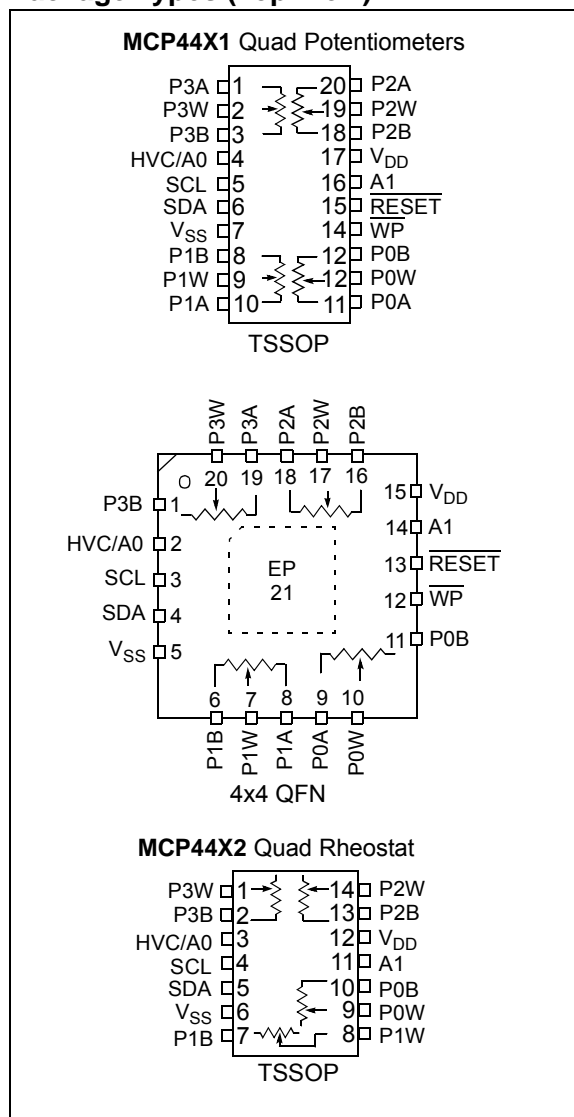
Package Types (top view)

MCP44X1 Quad Potentiometers

P3A 1
P3W 2
P3B 3
HVC/A0 4
SCL 5
SDA 6
$V_{SS}$ 7
P1B 8
P1W 9
P1A 10

20 P2A
19 P2W
18 P2B
17 $V_{DD}$
16 A1
15 $\overline{RESET}$
14 $\overline{WP}$
12 P0B
12 P0W
11 P0A

TSSOP

P3W P3A P2A P2W P2B
20 19 18 17 16

P3B 1
HVC/A0 2
SCL 3
SDA 4
$V_{SS}$ 5

15 $V_{DD}$
14 A1
13 $\overline{RESET}$
12 $\overline{WP}$
11 P0B

EP
21

6 7 8 9 10
P1B P1W P1A P0A P0W

4x4 QFN

MCP44X2 Quad Rheostat

P3W 1
P3B 2
HVC/A0 3
SCL 4
SDA 5
$V_{SS}$ 6
P1B 7

14 P2W
13 P2B
12 $V_{DD}$
11 A1
10 P0B
9 P0W
8 P1W

TSSOP